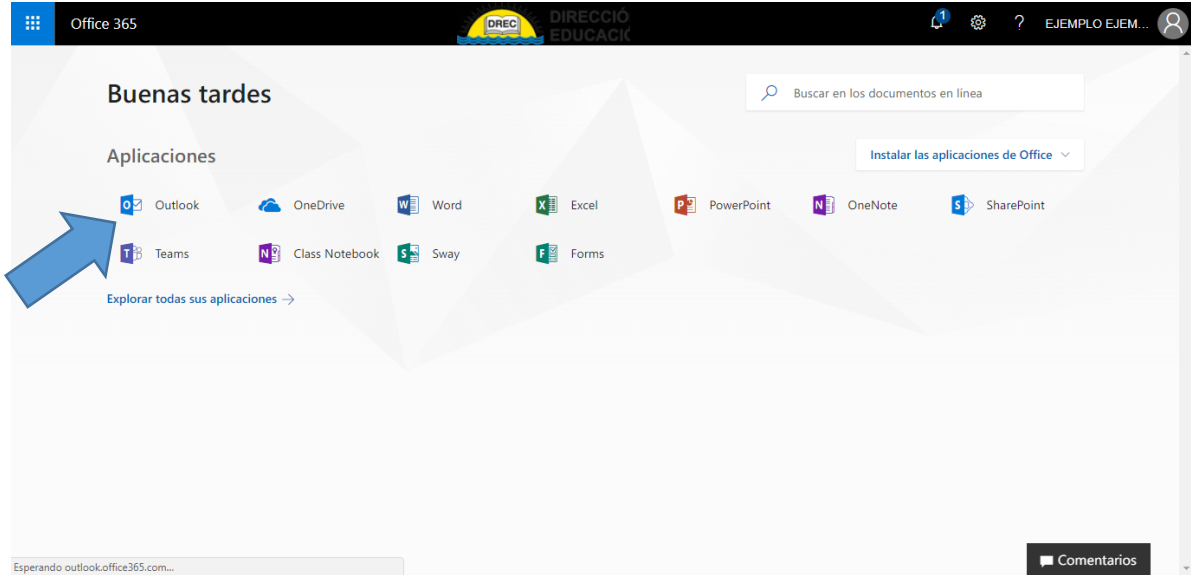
Office 365

DREC DIRECCIÓ EDUCACIÓ

1

?

EJEMPLO EJEM...

Buenas tardes

Buscar en los documentos en línea

Aplicaciones

Instalar las aplicaciones de Office

Outlook

OneDrive

Word

Excel

PowerPoint

OneNote

SharePoint

Teams

Class Notebook

Sway

Forms

Explorar todas sus aplicaciones →

Esperando outlook.office365.com...

Comentarios